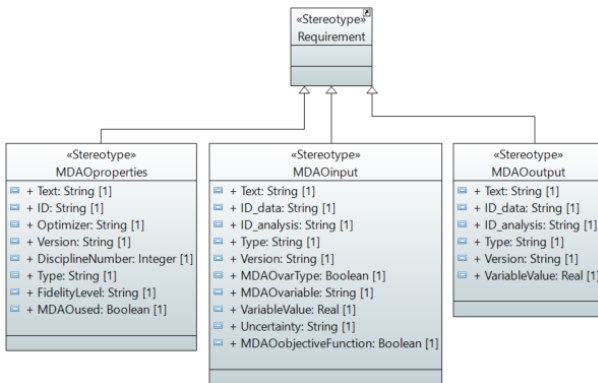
«Stereotype»
Requirement

«Stereotype»
MDAOproperties

+ Text: String [1]
+ ID: String [1]
+ Optimizer: String [1]
+ Version: String [1]
+ DisciplineNumber: Integer [1]
+ Type: String [1]
+ FidelityLevel: String [1]
+ MDAOused: Boolean [1]

«Stereotype»
MDAOinput

+ Text: String [1]
+ ID_data: String [1]
+ ID_analysis: String [1]
+ Type: String [1]
+ Version: String [1]
+ MDAOvarType: Boolean [1]
+ MDAOvariable: String [1]
+ VariableValue: Real [1]
+ Uncertainty: String [1]
+ MDAOobjectiveFunction: Boolean [1]

«Stereotype»
MDAOoutput

+ Text: String [1]
+ ID_data: String [1]
+ ID_analysis: String [1]
+ Type: String [1]
+ Version: String [1]
+ VariableValue: Real [1]